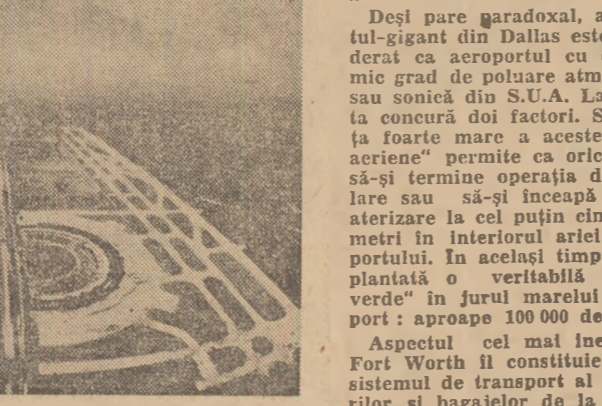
Deşi pare paradoxal, a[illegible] tul-gigant din Dallas este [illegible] derat ca aeroportul cu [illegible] mic grad de poluare atm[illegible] sau sonică din S.U.A. La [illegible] ta concură doi factori. S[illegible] ţa foarte mare a acester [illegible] aeriene" permite ca oric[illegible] să-şi termine operaţia d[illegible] lare sau să-şi înceapă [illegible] aterizare la cel puţin cin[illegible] metri în interiorul ariei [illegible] portului. În acelaşi timp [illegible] plantată o veritabilă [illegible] verde" în jurul marelui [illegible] port : aproape 100 000 de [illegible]

Aspectul cel mai ine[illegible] Fort Worth îl constituie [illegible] sistemul de transport al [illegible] rilor şi bagajelor de la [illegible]